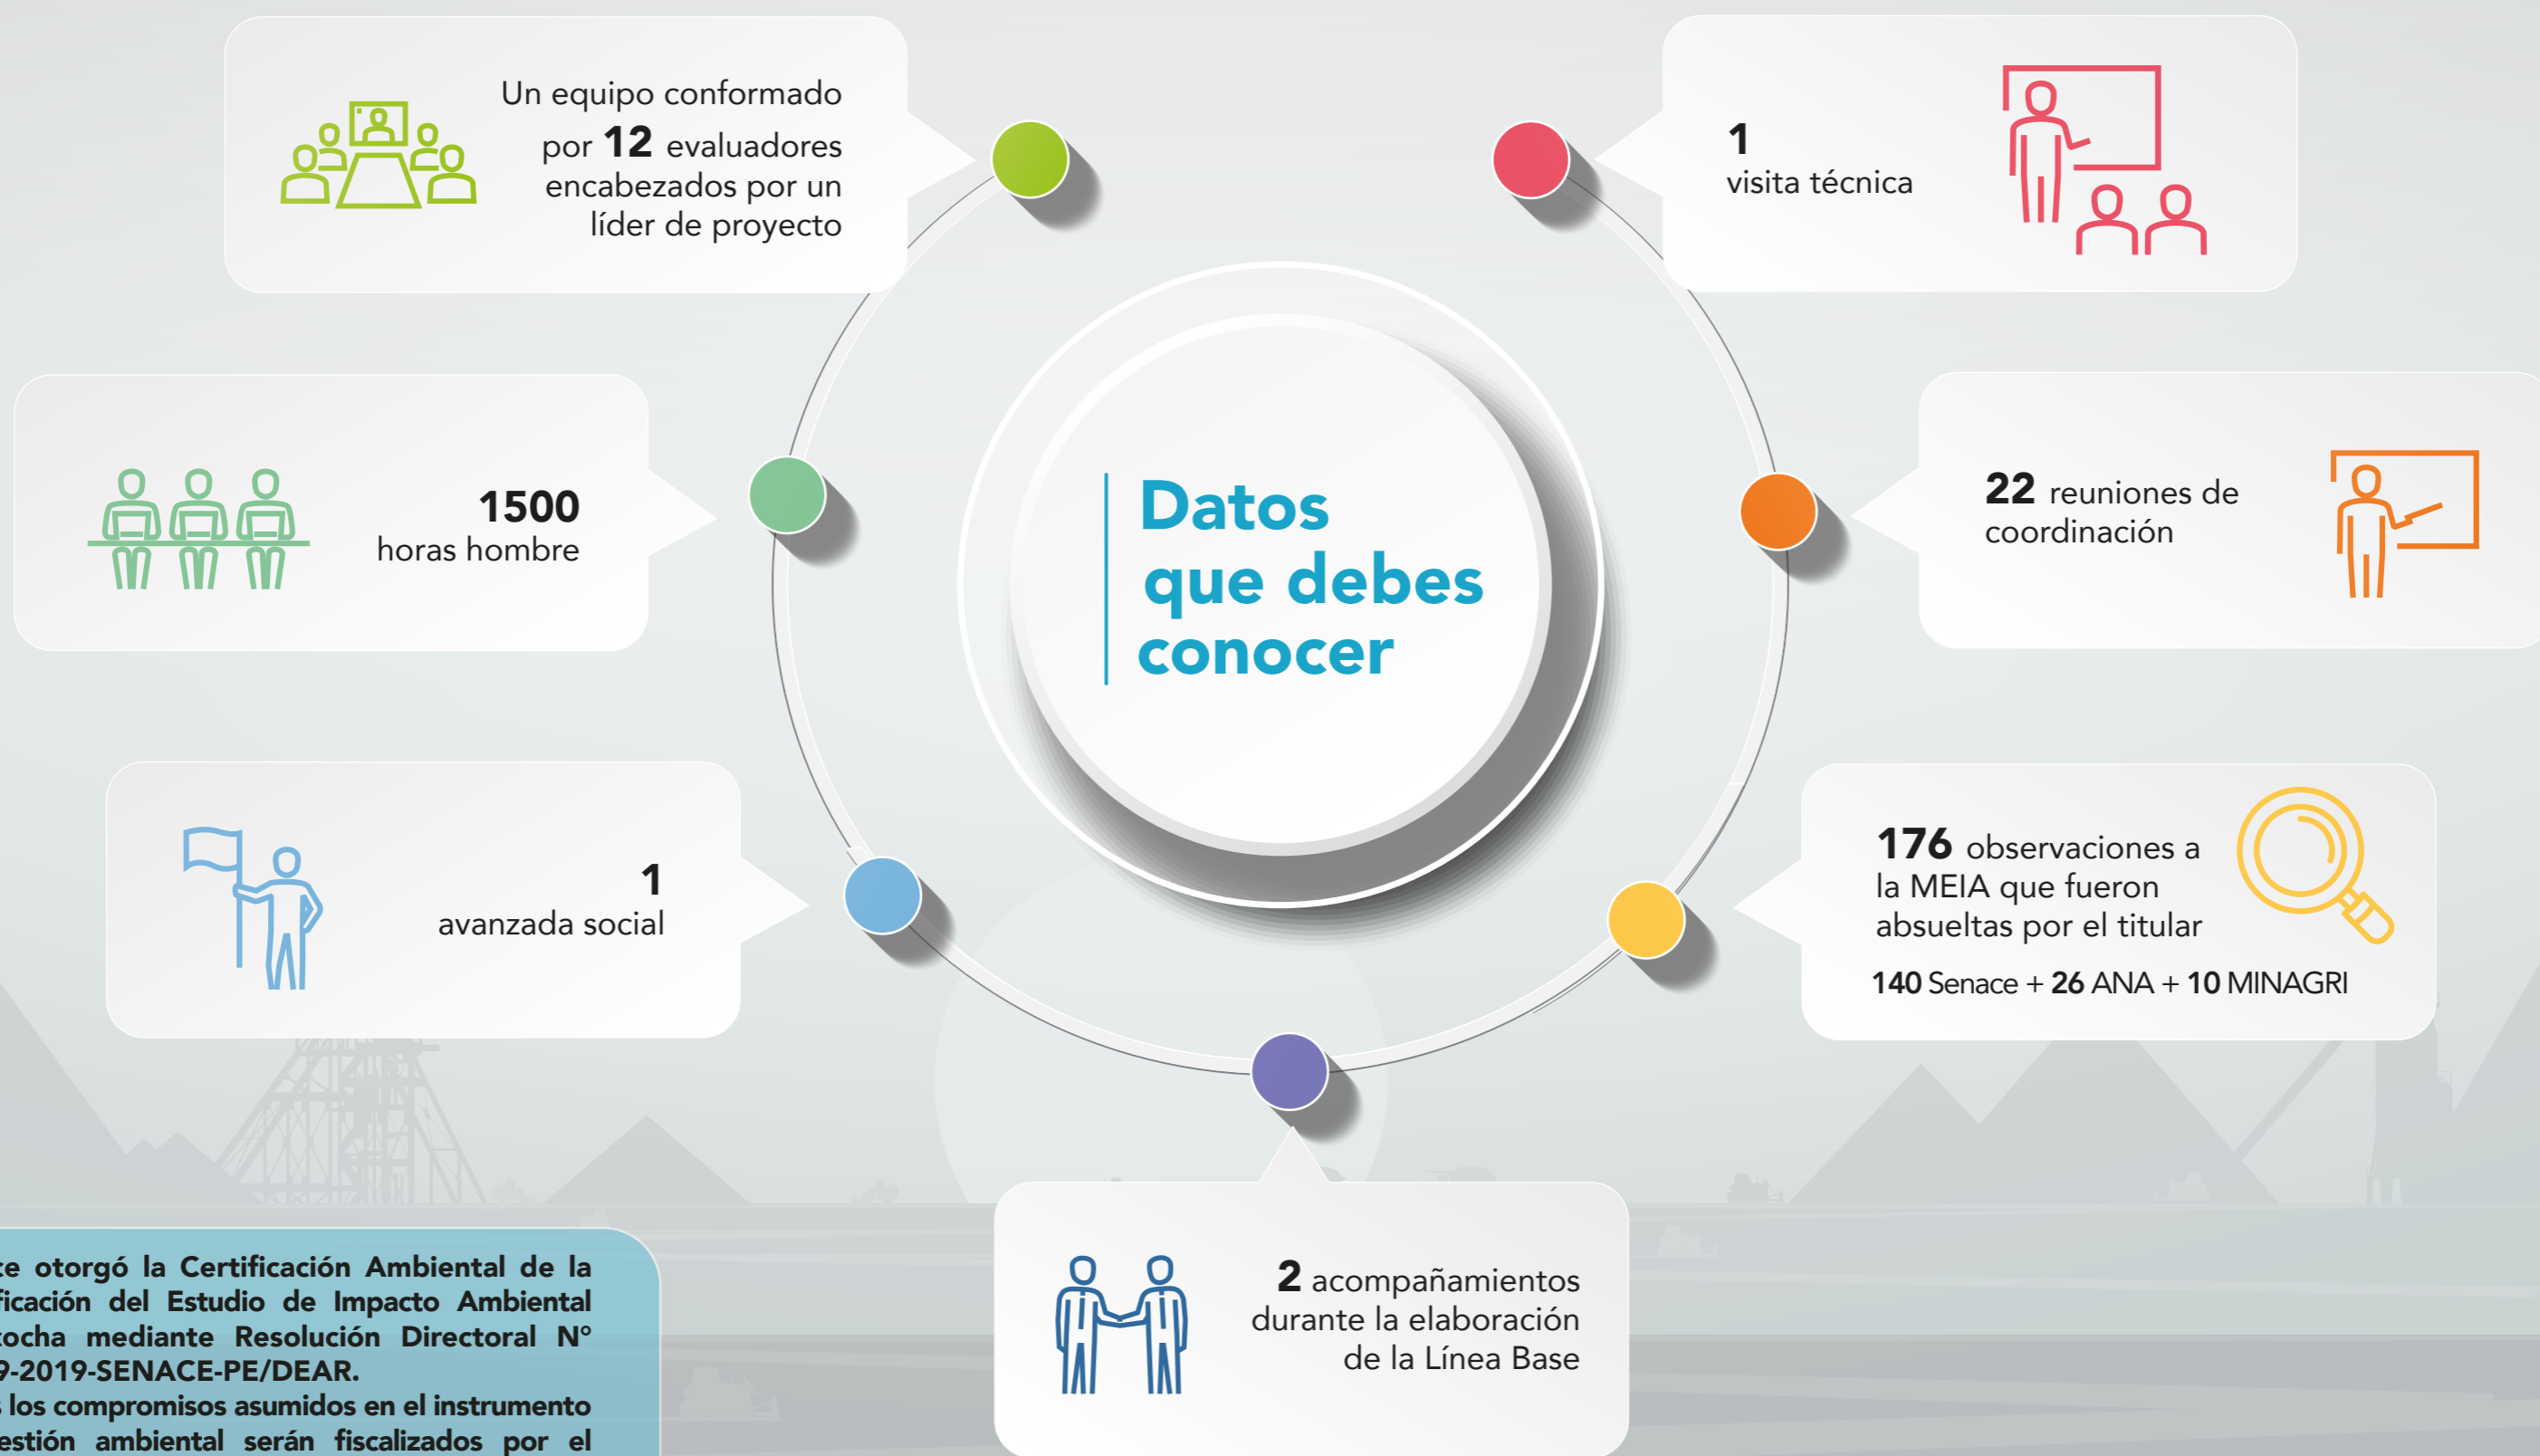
Un equipo conformado por **12** evaluadores encabezados por un líder de proyecto

**1**
visita técnica

**1500**
horas hombre

Datos que debes conocer

**22** reuniones de coordinación

**1**
avanzada social

**176** observaciones a la MEIA que fueron absueltas por el titular

**140** Senace + **26** ANA + **10** MINAGRI

**2** acompañamientos durante la elaboración de la Línea Base

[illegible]e otorgó la Certificación Ambiental de la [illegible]ficación del Estudio de Impacto Ambiental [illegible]ocha mediante Resolución Directoral N° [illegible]9-2019-SENACE-PE/DEAR.
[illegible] los compromisos asumidos en el instrumento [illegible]estión ambiental serán fiscalizados por el